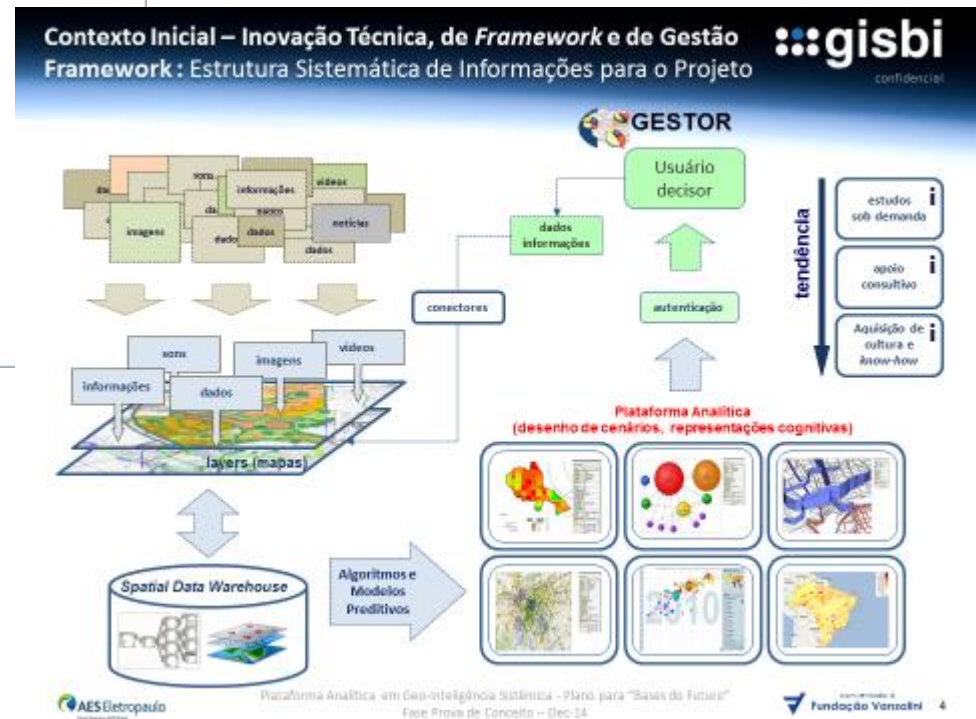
Contexto Inicial – Inovação Técnica, de *Framework* e de Gestão
Framework : Estrutura Sistemática de Informações para o Projeto

gisbi
confidencial

GESTOR

Usuário decisor

dados informações

conectores

autenticação

tendência

estudos sob demanda

apoio consultivo

Aquisição de cultura e know-how

sons
informações
vídeos
imagens
dados
notícias
dados

sons
imagens
vídeos
informações
dados

layers (mapas)

Plataforma Analítica
(desenho de cenários, representações cognitivas)

Spatial Data Warehouse

Algoritmos e Modelos Preditivos

2010

AES Eletropaulo

Plataforma Analítica em Geo-Inteligência Sistêmica - Plano para "Bases do Futuro"
Fase Prova de Conceito – Dec-14

Fundação Vanzolini 4